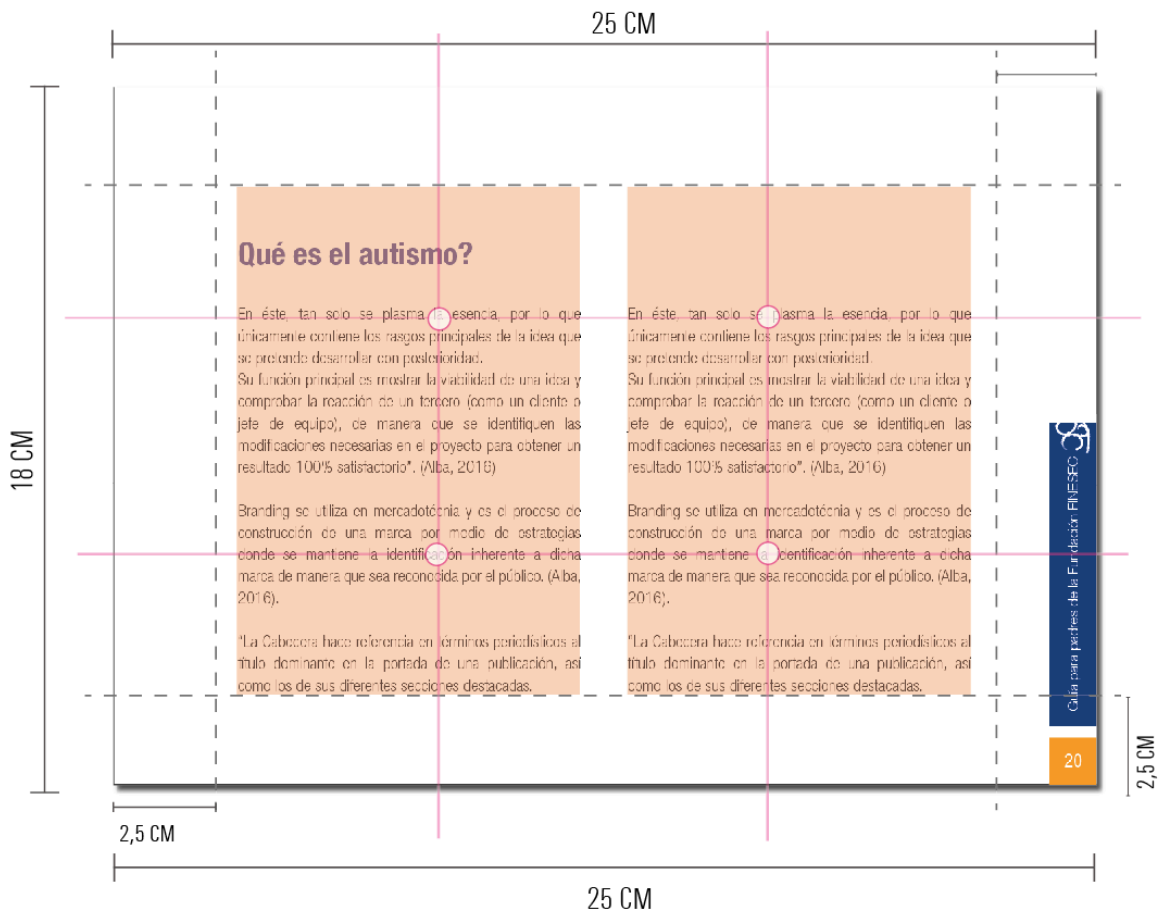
25 CM

18 CM

Qué es el autismo?

En éste, tan solo se plasma la esencia, por lo que únicamente contiene los rasgos principales de la idea que se pretende desarrollar con posterioridad.
Su función principal es mostrar la viabilidad de una idea y comprobar la reacción de un tercero (como un cliente o jefe de equipo), de manera que se identifiquen las modificaciones necesarias en el proyecto para obtener un resultado 100% satisfactorio". (Alba, 2016)

Branding se utiliza en mercadotécnia y es el proceso de construcción de una marca por medio de estrategias donde se mantiene la identificación inherente a dicha marca de manera que sea reconocida por el público. (Alba, 2016).

"La Cabecera hace referencia en términos periodísticos al título dominante en la portada de una publicación, así como los de sus diferentes secciones destacadas.

En éste, tan solo se plasma la esencia, por lo que únicamente contiene los rasgos principales de la idea que se pretende desarrollar con posterioridad.
Su función principal es mostrar la viabilidad de una idea y comprobar la reacción de un tercero (como un cliente o jefe de equipo), de manera que se identifiquen las modificaciones necesarias en el proyecto para obtener un resultado 100% satisfactorio". (Alba, 2016)

Branding se utiliza en mercadotécnia y es el proceso de construcción de una marca por medio de estrategias donde se mantiene la identificación inherente a dicha marca de manera que sea reconocida por el público. (Alba, 2016).

"La Cabecera hace referencia en términos periodísticos al título dominante en la portada de una publicación, así como los de sus diferentes secciones destacadas.

Guía para padres de la Fundación FINESEC

20

2,5 CM

2,5 CM

25 CM